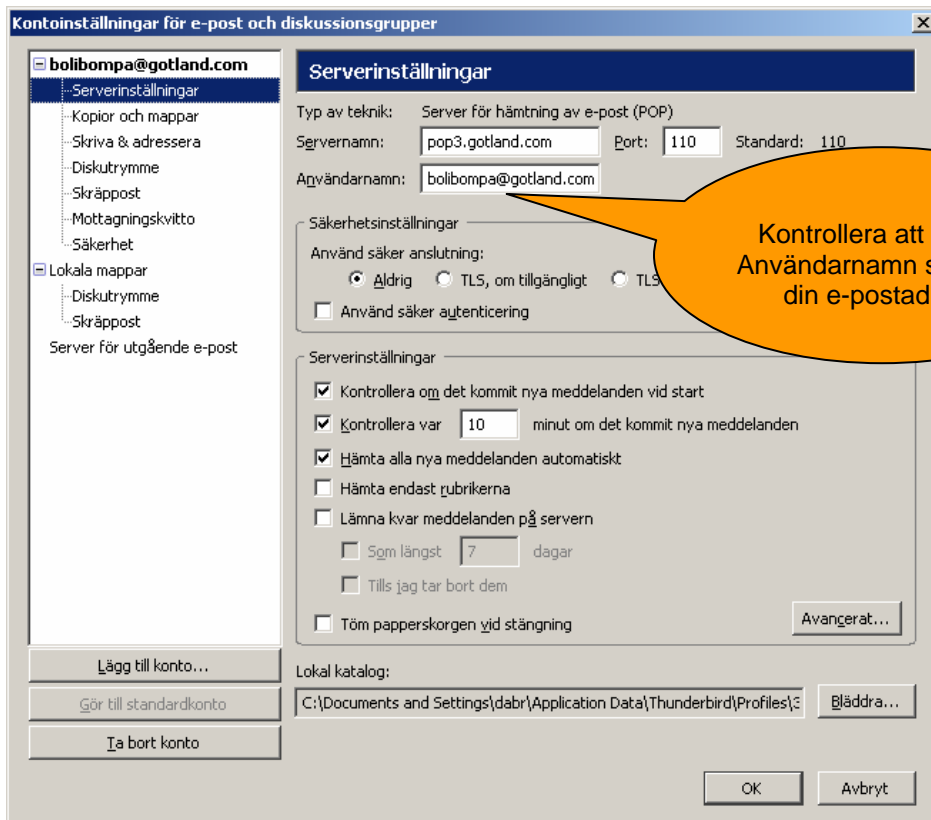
Kontoinställningar för e-post och diskussionsgrupper

bolibompa@gotland.com
Serverinställningar
Kopior och mappar
Skriva & adressera
Diskutrymme
Skräppost
Mottagningskvitto
Säkerhet
Lokala mappar
Diskutrymme
Skräppost
Server för utgående e-post

Serverinställningar

Typ av teknik: Server för hämtning av e-post (POP)
Servernamn: pop3.gotland.com Port: 110 Standard: 110
Användarnamn: bolibompa@gotland.com

Säkerhetsinställningar
Använd säker anslutning:
Aldrig TLS, om tillgängligt TLS
Använd säker autenticering

Kontrollera att Användarnamn s din e-postad

Serverinställningar
Kontrollera om det kommit nya meddelanden vid start
Kontrollera var 10 minut om det kommit nya meddelanden
Hämta alla nya meddelanden automatiskt
Hämta endast rubrikerna
Lämna kvar meddelanden på servern
Som längst 7 dagar
Tills jag tar bort dem
Töm papperskorgen vid stängning
Avancerat...

Lokal katalog:
C:\Documents and Settings\dabr\Application Data\Thunderbird\Profiles\3
Bläddra...

Lägg till konto...
Gör till standardkonto
Ta bort konto

OK
Avbryt